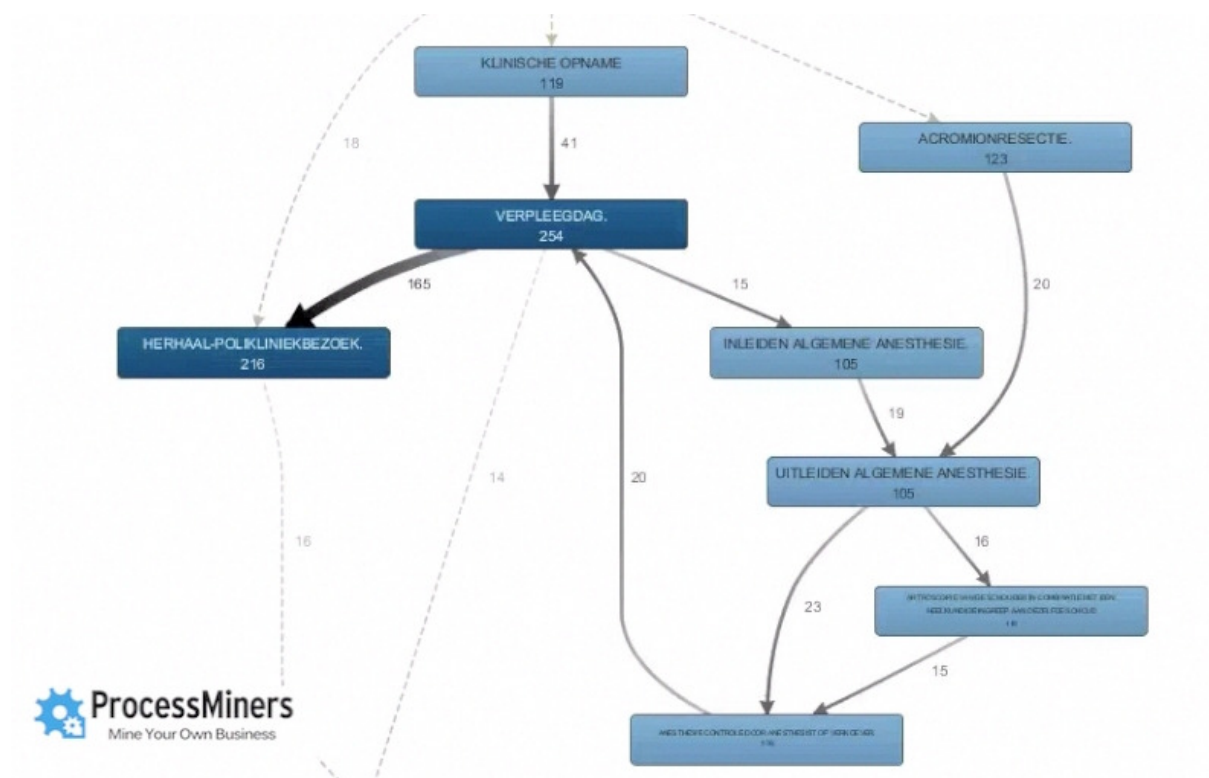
KLINISCHE OPNAME
119

18

41

ACROMIONRESECTIE.
123

VERPLEEGDAG.
254

165

15

20

HERHAAL-POLIKLINIEKBEZOEK.
216

INLEIDEN ALGEMENE ANESTHESIE.
105

19

UITLEIDEN ALGEMENE ANESTHESIE
105

14

20

16

16

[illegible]

23

15

ProcessMiners
Mine Your Own Business

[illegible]